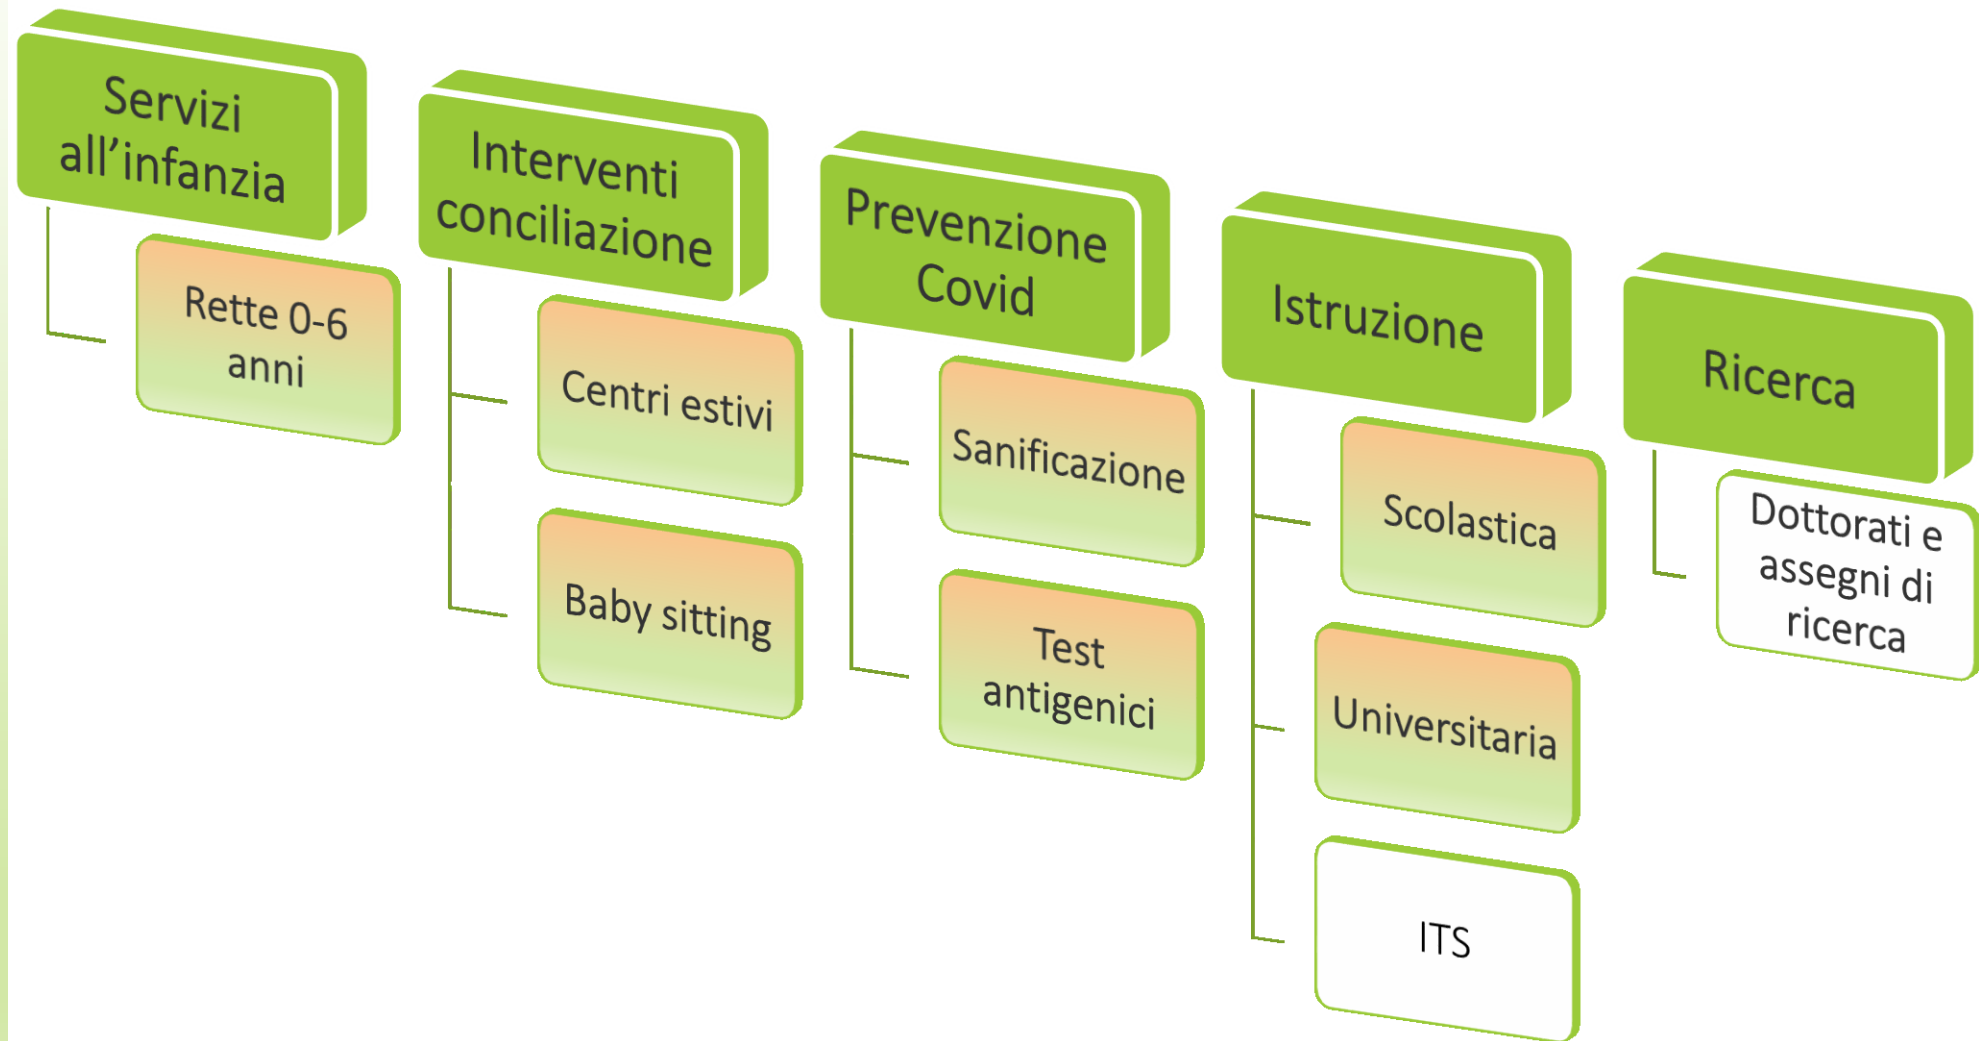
Servizi all'infanzia

Rette 0-6 anni

Interventi conciliazione

Centri estivi

Baby sitting

Prevenzione Covid

Sanificazione

Test antigenici

Istruzione

Scolastica

Universitaria

ITS

Ricerca

Dottorati e assegni di ricerca